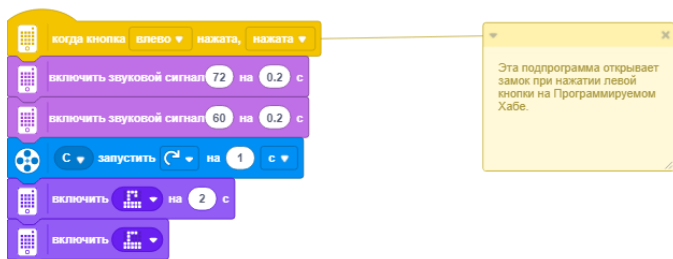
когда кнопка влево нажата, нажата

включить звуковой сигнал 72 на 0.2 с

включить звуковой сигнал 60 на 0.2 с

C запустить на 1 с

включить на 2 с

включить

Эта подпрограмма открывает замок при нажатии левой кнопки на Программируемом Хабе.